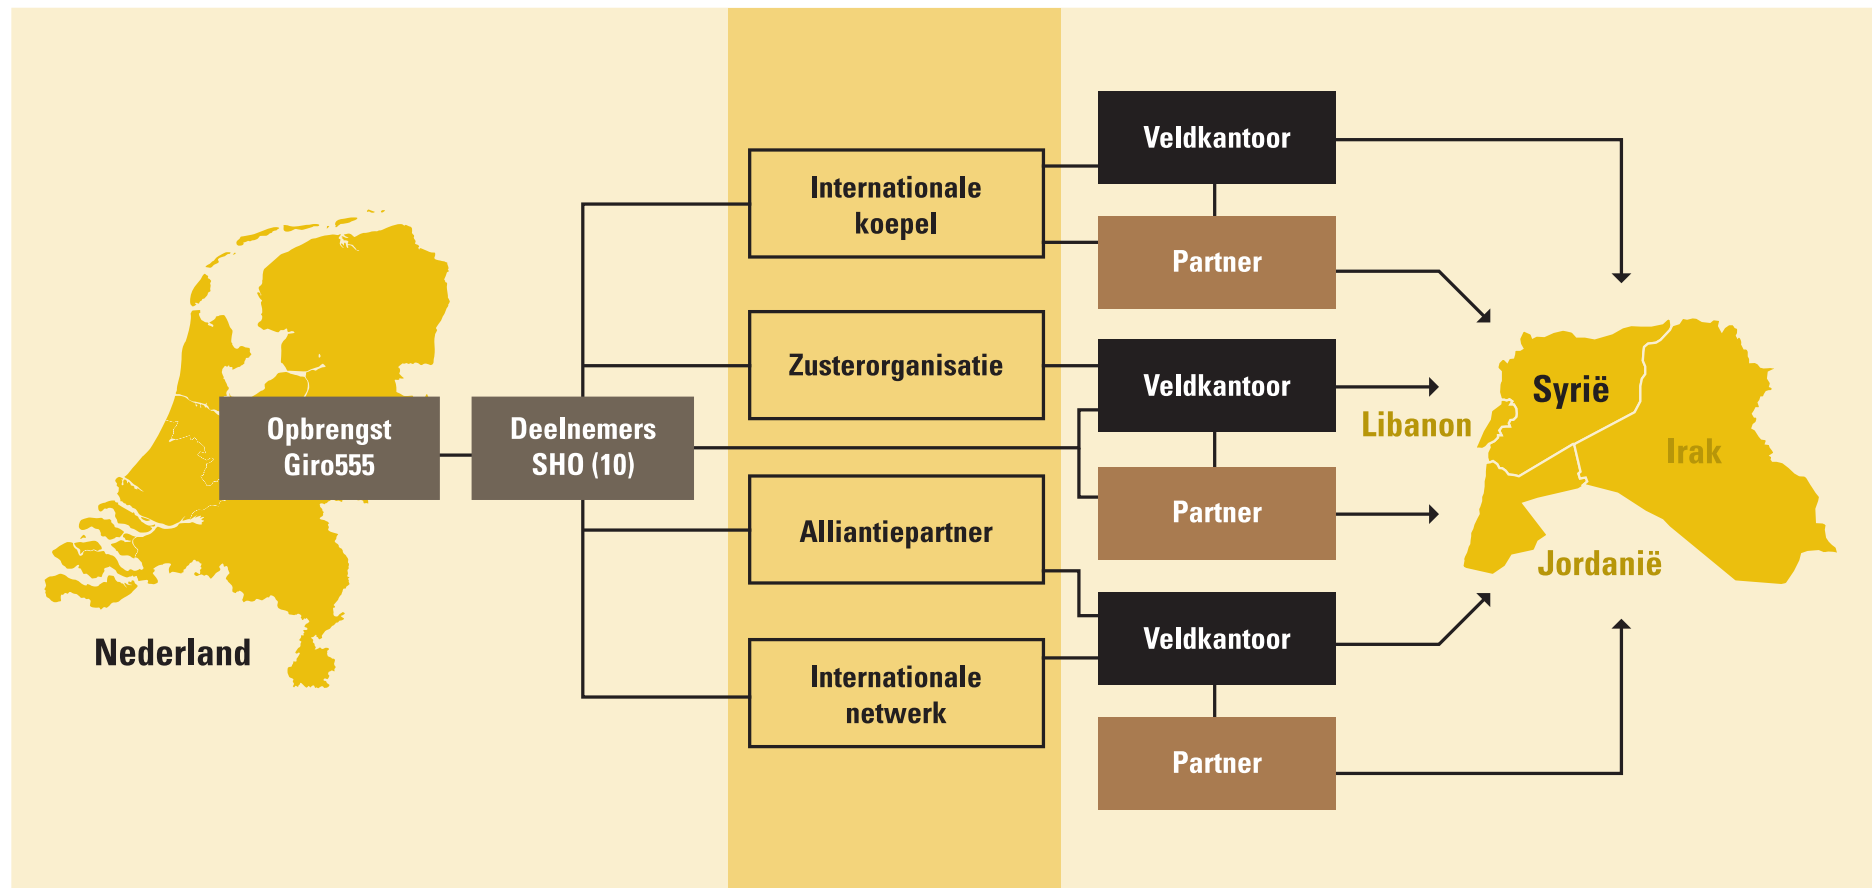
Nederland

Opbrengst Giro555

Deelnemers SHO (10)

Internationale koepel

Zusterorganisatie

Alliantiepartner

Internationale netwerk

Veldkantoor

Partner

Veldkantoor

Partner

Veldkantoor

Partner

Syrië

Libanon

Irak

Jordanië